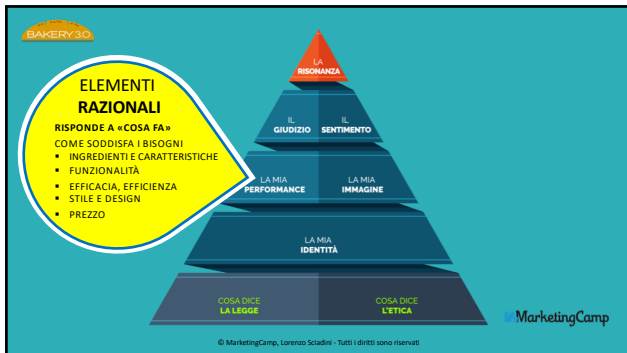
BAKERY 3.0

ELEMENTI
RAZIONALI
RISPONDE A «COSA FA»
COME SODDISFA I BISOGNI
▪ INGREDIENTI E CARATTERISTICHE
▪ FUNZIONALITÀ
▪ EFFICACIA, EFFICIENZA
▪ STILE E DESIGN
▪ PREZZO

LA RISONANZA

IL GIUDIZIO

IL SENTIMENTO

LA MIA PERFORMANCE

LA MIA IMMAGINE

LA MIA IDENTITÀ

COSA DICE LA LEGGE

COSA DICE L'ETICA

MarketingCamp

© MarketingCamp, Lorenzo Sciadini - Tutti i diritti sono riservati